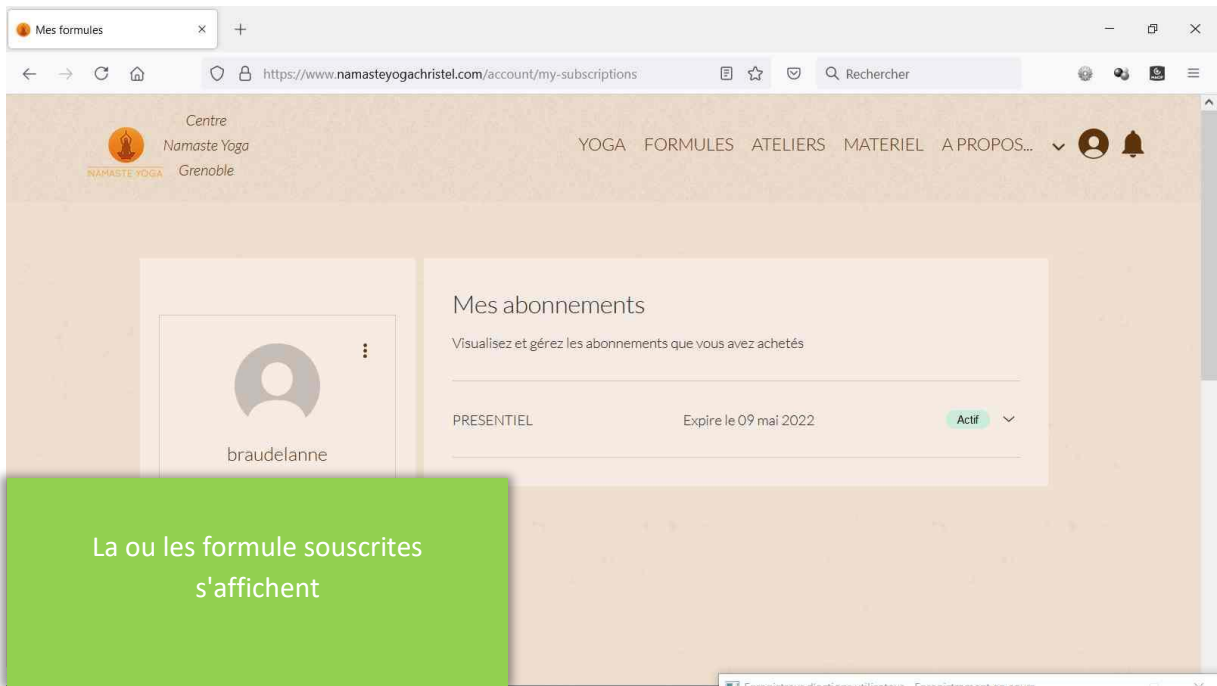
Mes formules

https://www.namasteyogachristel.com/account/my-subscriptions

Rechercher

Centre
Namaste Yoga
Grenoble
NAMASTE YOGA

YOGA FORMULES ATELIERS MATERIEL A PROPOS...

Mes abonnements

Visualisez et gérez les abonnements que vous avez achetés

PRESENTIEL Expire le 09 mai 2022 Actif

braudelanne

La ou les formule souscrites s'affichent

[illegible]